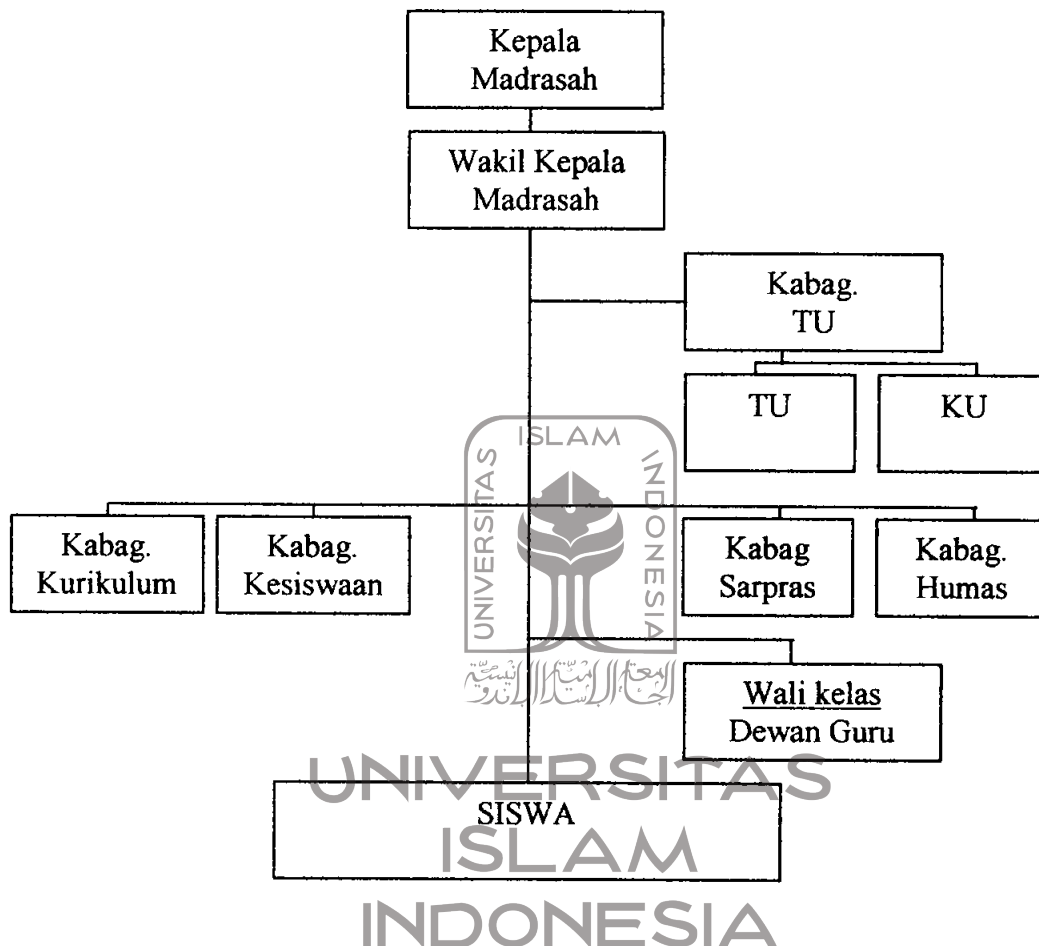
Kepala Madrasah

Wakil Kepala Madrasah

Kabag. TU

TU

KU

ISLAM
UNIVERSITAS
INDONESIA

Kabag. Kurikulum

Kabag. Kesiswaan

Kabag Sarpras

Kabag. Humas

الجامعة الإسلامية الإندونيسية

Wali kelas
Dewan Guru

UNIVERSITAS

SISWA

ISLAM

INDONESIA